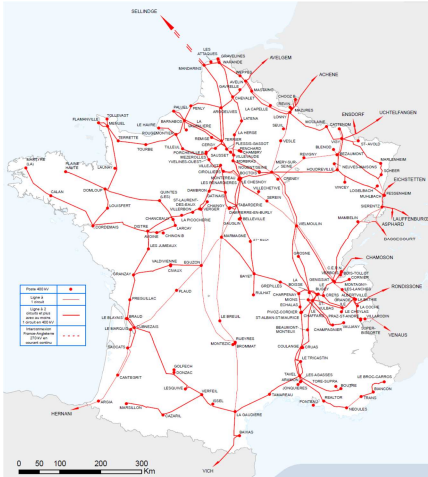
SELLINDGE

LES ATTAQUES
GRAVELINES
WARANDE
AVELGEM
MANDARINS
ACHENE
MASTAING
CHOOZ
LA CAPELLE
LONNY
MAZURES
ENSDORF
UCHTELFANGEN
VIGY
ST-AVOLD
CATTENOM
FLAMANVILLE
DOUVRES
LE HAVRE
PALUEL
PENLY
ARGOEUVES
TERRETTE
ROUGEMONTIER
TOURBE
BARNABOS
LA HERSE
REMISE
LATENA
SEUIL
VIGNEUX
SAUSSET
PLESSIS-GASSOT
MORBRAS
CIROLLES
MERY-SUR-SEINE
VIELMOULIN
BLENOD
HOUDREVILLE
VINCEY
LOGELBACH
MUHLBACH
SIERENTZ
SCHEER
MARLENHEIM
EICHSTETTEN
LAUFFENBOURG
ASPHARD
MAMBELIN
BASSECOURT
CHAMOSON
RONDISSONE
VENAUS
MARTYRE
PLAINE HAUTE
LAUNAY
DOMLOUP
LOUISFERT
CORDEMAIS
DISTRE
CHANCEAUX
CHINON B.
LARCAY
LA PICOCHERE
VERGER
EGUZON
VALDIVIENNE
GRANZAY
PREGUILLAC
BRAUD
LE BLAYAIS
CUBNEZAIS
SAUCATS
CANTEGRIT
MOUGUERRE
MARSILLON
CAZARIL
LESQUIVE
DONZAC
VERFEIL
ISSEL
LA GAUDIERE
BAIXAS
VICH
HERNANI
PLAUD
LE BREUIL
RUEYRES
MONTEZIC
BREUIL
BAYET
GREPILLES
RULHAT
GENISSIAT
LE CHESNOY
TABARDONNE
CREUSE
BOLLENE
TRICASTIN
COULANGE
TAVEL
TAMAREAU
PONTEAU
REALTOR
BOUTRE
LE BROC-CARROS
TRANS
NEOULES
LES AGASSES
TORA

Poste 400 kV
Ligne à 1 circuit
Ligne à 2 circuits et plus dont au moins 1 circuit en 400 kV
Interconnexion France-Angleterre 270 kV en courant continu

0 50 100 200 300 Km